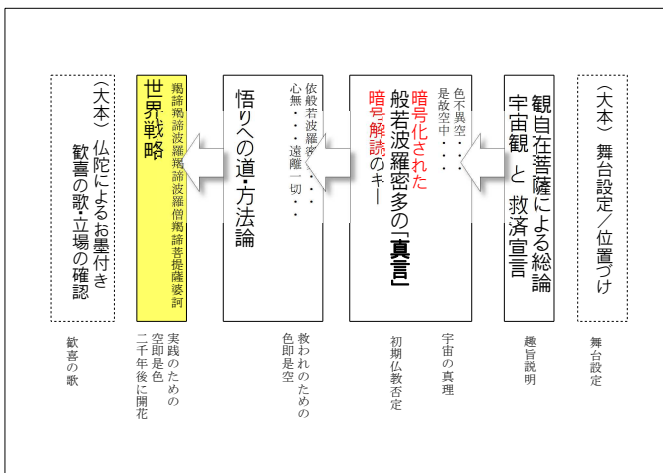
（大本）舞台設定／位置づけ

観自在菩薩による総論
宇宙観 と 救済宣言

色不異空・・・
是故空中・・・

暗号化された
般若波羅密多の「真言」
暗号解読のキー

依般若波羅密・・・
心無・・・遠離一切・・・

悟りへの道・方法論

世界戦略
羯諦羯諦波羅羯諦波羅僧羯諦菩提薩婆訶

（大本）仏陀によるお墨付き
歓喜の歌・立場の確認

舞台設定

趣旨説明

宇宙の真理

初期仏教否定

救われのための
色即是空

実践のための
空即是色
二千年後に開花

歓喜の歌